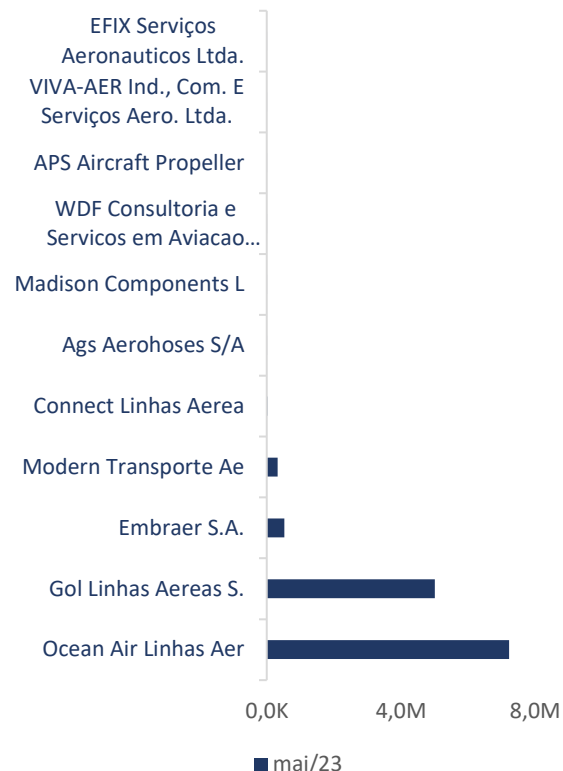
EFIX Serviços Aeronauticos Ltda.

VIVA-AER Ind., Com. E Serviços Aero. Ltda.

APS Aircraft Propeller

WDF Consultoria e Servicos em Aviacao...

Madison Components L

Ags Aerohoses S/A

Connect Linhas Aerea

Modern Transporte Ae

Embraer S.A.

Gol Linhas Aereas S.

Ocean Air Linhas Aer

0,0K 4,0M 8,0M

mai/23